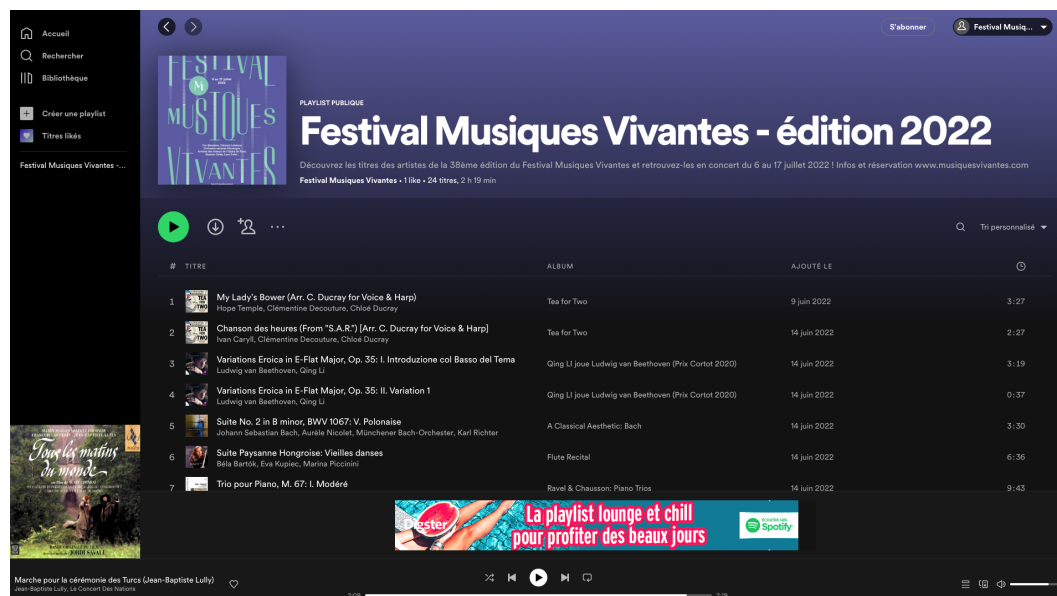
Accueil
Rechercher
Bibliothèque
Créer une playlist
Titres likés
Festival Musiques Vivantes -...

S'abonner
Festival Musiq...

PLAYLIST PUBLIQUE
Festival Musiques Vivantes - édition 2022
Découvrez les titres des artistes de la 38ème édition du Festival Musiques Vivantes et retrouvez-les en concert du 6 au 17 juillet 2022 ! Infos et réservation www.musiquesvivantes.com
Festival Musiques Vivantes • 1 like • 24 titres, 2 h 19 min

Tri personnalisé

| # | TITRE | ALBUM | AJOUTÉ LE | |
|---|---|---|---|---|
| 1 | My Lady's Bower (Arr. C. Ducray for Voice & Harp) Hope Temple, Clémentine Decouture, Chloé Ducray | Tea for Two | 9 juin 2022 | 3:27 |
| 2 | Chanson des heures (From "S.A.R.") [Arr. C. Ducray for Voice & Harp] Ivan Caryll, Clémentine Decouture, Chloé Ducray | Tea for Two | 14 juin 2022 | 2:27 |
| 3 | Variations Eroica in E-Flat Major, Op. 35: I. Introduzione col Basso del Tema Ludwig van Beethoven, Qing Li | Qing LI joue Ludwig van Beethoven (Prix Cortot 2020) | 14 juin 2022 | 3:19 |
| 4 | Variations Eroica in E-Flat Major, Op. 35: II. Variation 1 Ludwig van Beethoven, Qing Li | Qing LI joue Ludwig van Beethoven (Prix Cortot 2020) | 14 juin 2022 | 0:37 |
| 5 | Suite No. 2 in B minor, BWV 1067: V. Polonaise Johann Sebastian Bach, Aurèle Nicolet, Münchener Bach-Orchester, Karl Richter | A Classical Aesthetic: Bach | 14 juin 2022 | 3:30 |
| 6 | Suite Paysanne Hongroise: Vieilles danses Béla Bartók, Eva Kupiec, Marina Piccinini | Flute Recital | 14 juin 2022 | 6:36 |
| 7 | Trio pour Piano, M. 67: I. Modéré | Ravel & Chausson: Piano Trios | 14 juin 2022 | 9:43 |

Tous les matins du monde
JORDI SAVALL

Deezer
La playlist lounge et chill pour profiter des beaux jours
Écoutez sur Spotify

Marche pour la cérémonie des Turcs (Jean-Baptiste Lully)
Jean-Baptiste Lully, Le Concert Des Nations